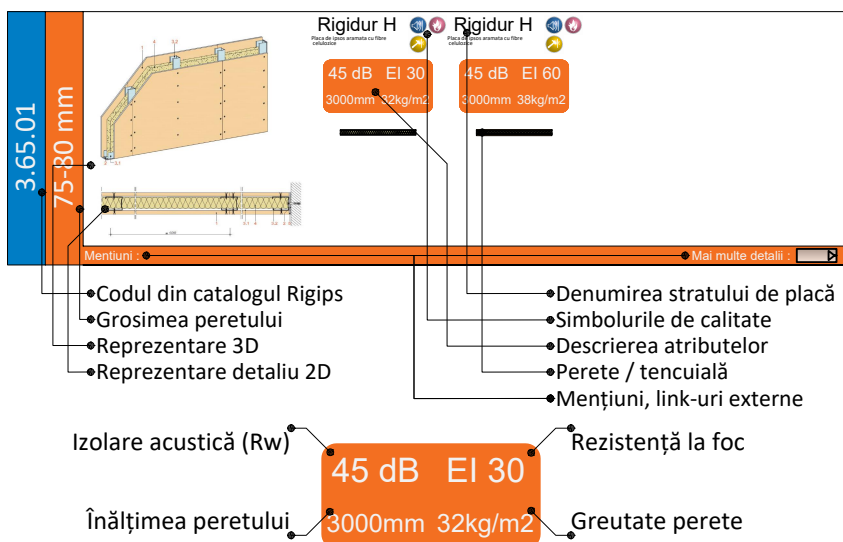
3.65.01

75-30 mm

Rigidur H
Placa de ipsos armata cu fibre celulozice

Rigidur H
Placa de ipsos armata cu fibre celulozice

45 dB EI 30
3000mm 32kg/m2

45 dB EI 60
3000mm 38kg/m2

Mentiuni :

Mai multe detalii :

Codul din catalogul Rigips
Grosimea peretului
Reprezentare 3D
Reprezentare detaliu 2D

Denumirea stratului de placă
Simbolurile de calitate
Descrierea atributelor
Perete / tencuială
Menţiuni, link-uri externe

Izolare acustică (Rw)
Rezistență la foc
45 dB EI 30
3000mm 32kg/m2
Înălțimea peretului
Greutate perete